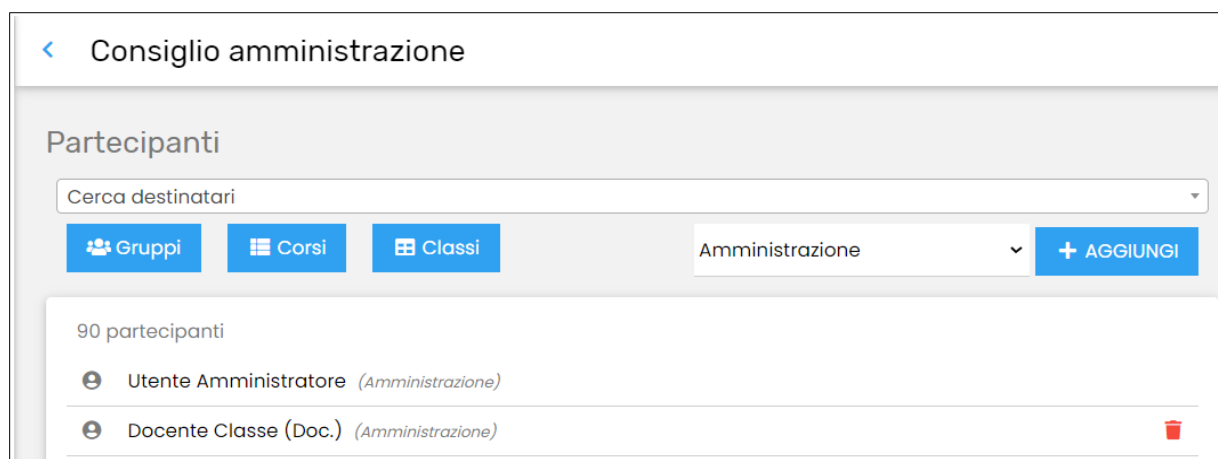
Consiglio amministrazione

Partecipanti

Cerca destinatari

Gruppi Corsi Classi

Amministrazione

+ AGGIUNGI

90 partecipanti

Utente Amministratore *(Amministrazione)*

Docente Classe (Doc.) *(Amministrazione)*